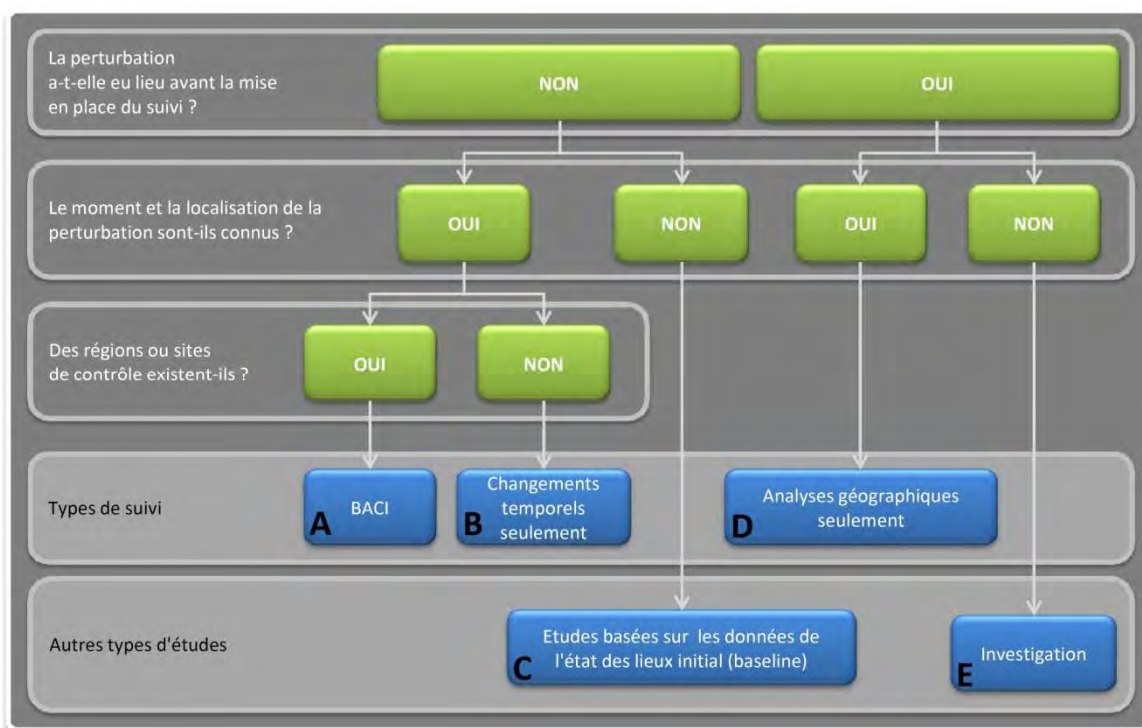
La perturbation a-t-elle eu lieu avant la mise en place du suivi ?

NON

OUI

Le moment et la localisation de la perturbation sont-ils connus ?

OUI

NON

OUI

NON

Des régions ou sites de contrôle existent-ils ?

OUI

NON

Types de suivi

A BACI

B Changements temporels seulement

D Analyses géographiques seulement

Autres types d'études

C Etudes basées sur les données de l'état des lieux initial (baseline)

E Investigation